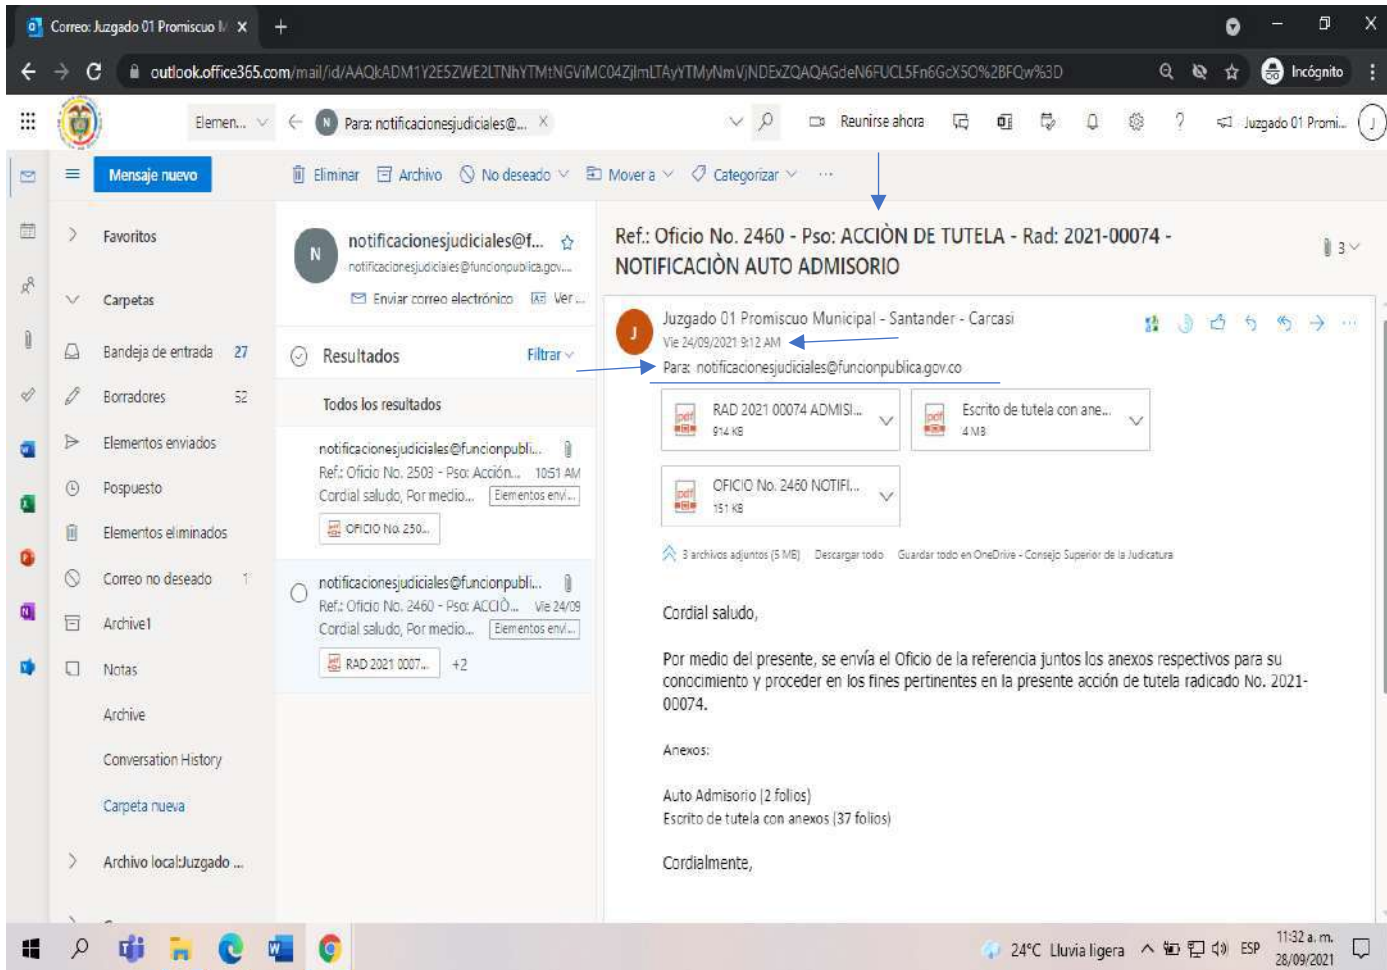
Correo: Juzgado 01 Promiscuo M ×
outlook.office365.com/mail/id/AAQkADM1Y2E5ZWE2LTNhYTMtNGViMC04ZjlmLTAyYTMyNmVjNDExZQAQAGdeN6FUCL5Fn6GcX5O%2BFQw%3D
Incógnito

Elemen... Para: notificacionesjudiciales@... × Reunirse ahora Juzgado 01 Promi...

Mensaje nuevo
Eliminar Archivo No deseado Mover a Categorizar ...

Favoritos
Carpetas
Bandeja de entrada 27
Borradores 52
Elementos enviados
Pospuesto
Elementos eliminados
Correo no deseado 1
Archive1
Notas
Archive
Conversation History
Carpeta nueva
Archivo local:Juzgado ...

N notificacionesjudiciales@f...
notificacionesjudiciales@funcionpublica.gov...
Enviar correo electrónico Ver...

Resultados Filtrar
Todos los resultados

notificacionesjudiciales@funcionpubli...
Ref.: Oficio No. 2503 - Pso: Acción... 10:51 AM
Cordial saludo, Por medio... Elementos env...
OFICIO No. 250...

notificacionesjudiciales@funcionpubli...
Ref.: Oficio No. 2460 - Pso: ACCIÒ... Vie 24/09
Cordial saludo, Por medio... Elementos env...
RAD 2021 0007... +2

Ref.: Oficio No. 2460 - Pso: ACCIÒN DE TUTELA - Rad: 2021-00074 - NOTIFICACIÒN AUTO ADMISORIO
3

J Juzgado 01 Promiscuo Municipal - Santander - Carcasi
Vie 24/09/2021 9:12 AM
Para: notificacionesjudiciales@funcionpublica.gov.co

RAD 2021 00074 ADMISI... 914 KB
Escrito de tutela con ane... 4 MB
OFICIO No. 2460 NOTIFI... 151 KB

3 archivos adjuntos (5 MB) Descargar todo Guardar todo en OneDrive - Consejo Superior de la Judicatura

Cordial saludo,

Por medio del presente, se envía el Oficio de la referencia juntos los anexos respectivos para su conocimiento y proceder en los fines pertinentes en la presente acción de tutela radicado No. 2021-00074.

Anexos:

Auto Admisorio (2 folios)
Escrito de tutela con anexos (37 folios)

Cordialmente,

24°C Lluvia ligera ESP 11:32 a. m. 28/09/2021